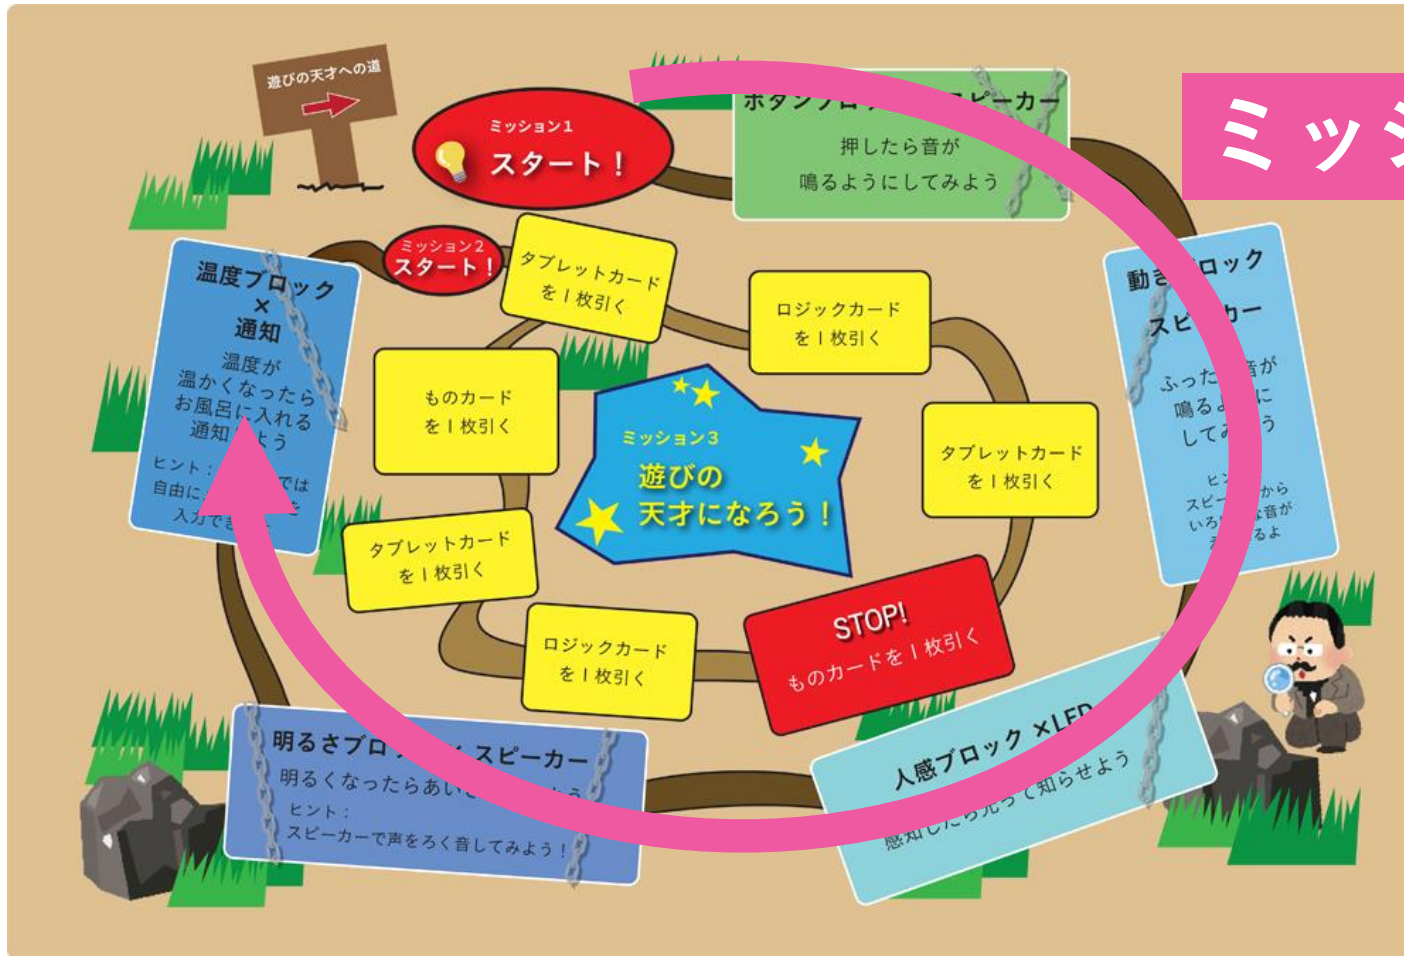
遊びの天才への道

ミッション1
スタート！

ボタンブロ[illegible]スピーカー
押したら音が
鳴るようにしてみよう

ミッ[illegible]

ミッション2
スタート！

タブレットカード
を1枚引く

ロジックカード
を1枚引く

温度ブロック
×
通知
温度が
温かくなったら
お風呂に入れる
通知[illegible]よう
ヒント：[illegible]では
自由に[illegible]
入力でき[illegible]

ものカード
を1枚引く

ミッション3
遊びの
天才になろう！

動き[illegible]ロック
スピ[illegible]カー
ふった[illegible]音が
鳴るよ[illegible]に
してみ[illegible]う
ヒン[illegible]
スピー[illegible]から
いろ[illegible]音が
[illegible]るよ

タブレットカード
を1枚引く

タブレットカード
を1枚引く

ロジックカード
を1枚引く

STOP!
ものカードを1枚引く

明るさブロ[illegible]スピーカー
明るくなったらあい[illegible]
ヒント：
スピーカーで声をろく音してみよう！

人感ブロック ×LED
感知したら光って知らせよう